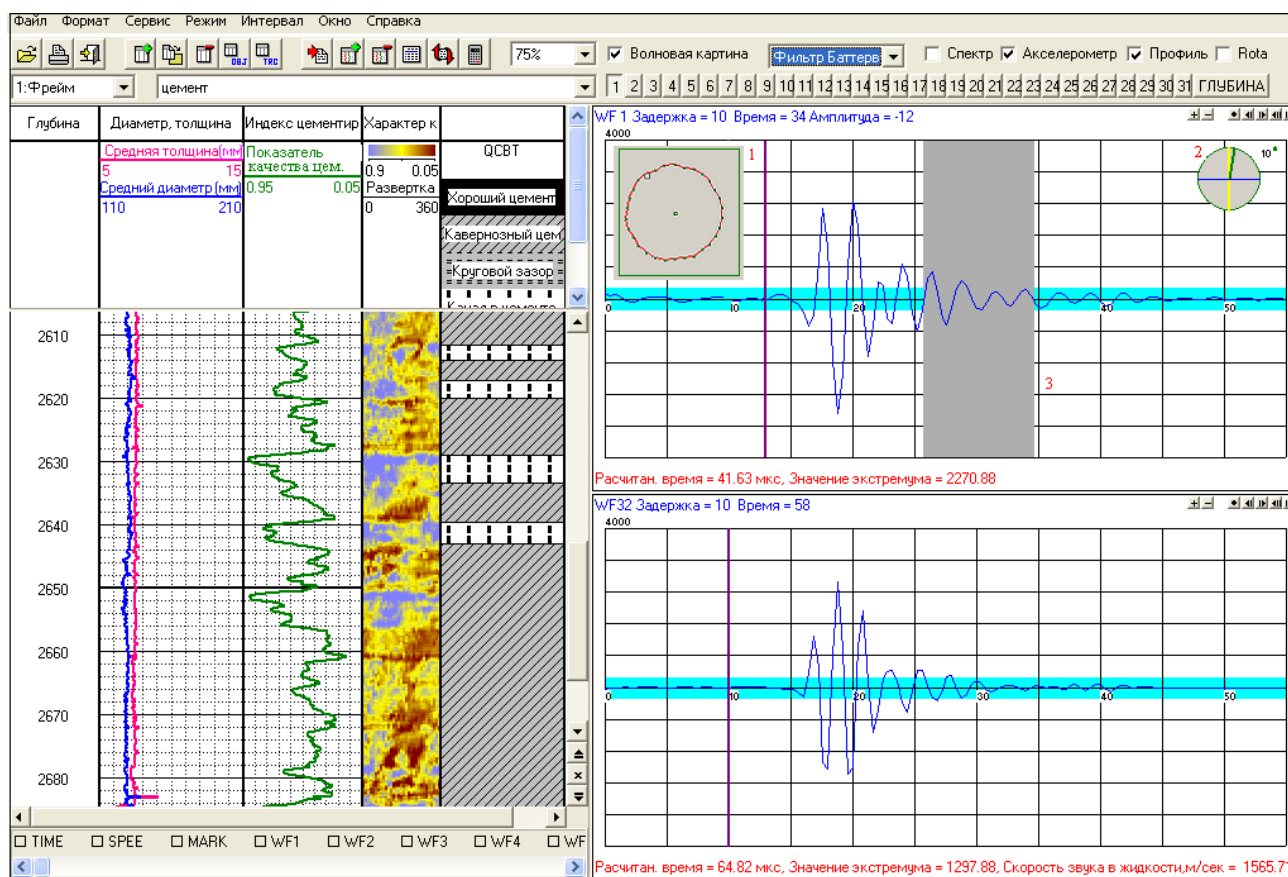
Файл Формат Сервис Режим Интервал Окно Справка

OBJ TRC

75%

Волновая картина

Фильтр Баттерв

Спектр

Акселерометр

Профиль

Rota

1:Фрейм

цемент

1 2 3 4 5 6 7 8 9 10 11 12 13 14 15 16 17 18 19 20 21 22 23 24 25 26 27 28 29 30 31 ГЛУБИНА

| Глубина | Диаметр, толщина | Индекс цементир | Характер к | |
|---|---|---|---|---|
| | Средняя толщина(мм) 5 15 Средний диаметр (мм) 110 210 | Показатель качества цем. 0.95 0.05 | 0.9 0.05 Развертка 0 360 | QCBT Хороший цемент Кавернозный цем Круговой зазор Канал в цементе |

2610
2620
2630
2640
2650
2660
2670
2680

TIME SPEE MARK WF1 WF2 WF3 WF4 WF

WF 1 Задержка = 10 Время = 34 Амплитуда = -12

4000

1

2

10°

0 10 20 40 50

3

Расчитан. время = 41.63 мкс, Значение экстремума = 2270.88

WF32 Задержка = 10 Время = 58

4000

0 10 20 30 40

Расчитан. время = 64.82 мкс, Значение экстремума = 1297.88, Скорость звука в жидкости,м/сек = 1565.7